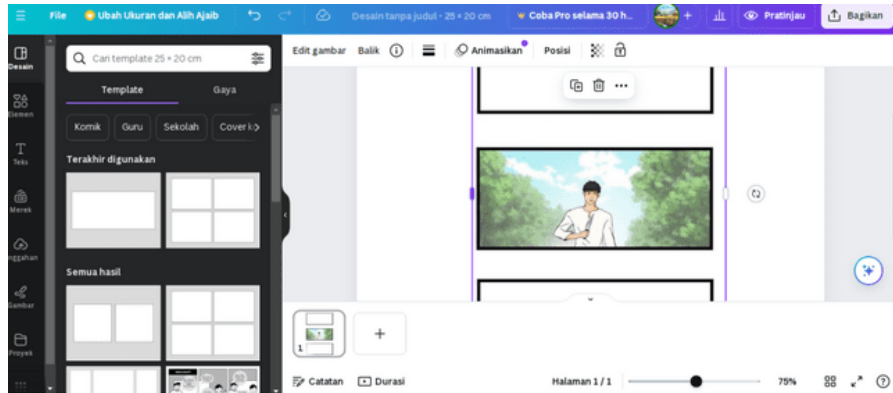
File Ubah Ukuran dan Alih Ajaib Desain tanpa judul - 25 × 20 cm Coba Pro selama 30 h... Pratinjau Bagikan

Desain
Elemen
Teks
Merek
nggahan
Gambar
Proyek

Cari template 25 × 20 cm

Template Gaya

Komik Guru Sekolah Cover k

Terakhir digunakan

Semua hasil

Edit gambar Balik Animasikan Posisi

1

Catatan Durasi Halaman 1 / 1 75%